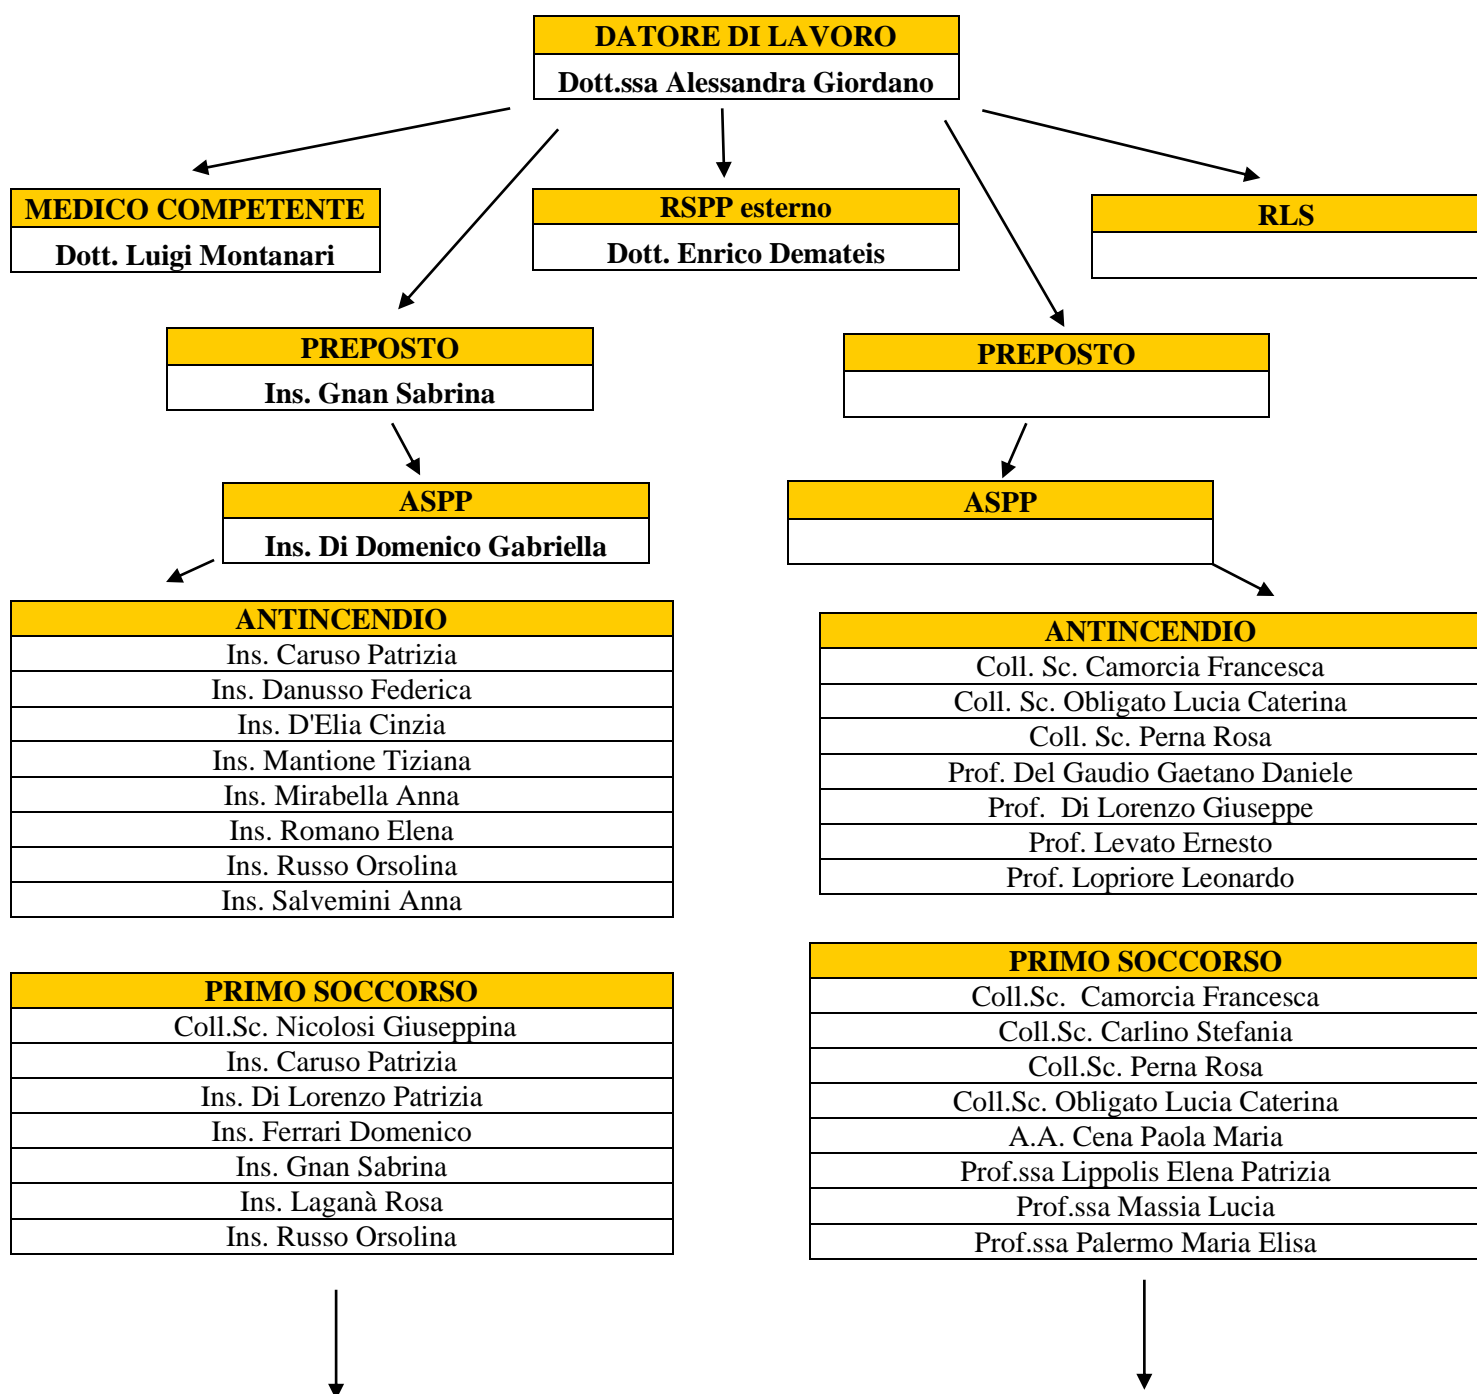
DATORE DI LAVORO
Dott.ssa Alessandra Giordano

MEDICO COMPETENTE
Dott. Luigi Montanari

RSPP esterno
Dott. Enrico Demateis

RLS

PREPOSTO
Ins. Gnan Sabrina

ASPP
Ins. Di Domenico Gabriella

| ANTINCENDIO |
|---|
| Ins. Caruso Patrizia |
| Ins. Danusso Federica |
| Ins. D'Elia Cinzia |
| Ins. Mantione Tiziana |
| Ins. Mirabella Anna |
| Ins. Romano Elena |
| Ins. Russo Orsolina |
| Ins. Salvemini Anna |

| PRIMO SOCCORSO |
|---|
| Coll.Sc. Nicolosi Giuseppina |
| Ins. Caruso Patrizia |
| Ins. Di Lorenzo Patrizia |
| Ins. Ferrari Domenico |
| Ins. Gnan Sabrina |
| Ins. Laganà Rosa |
| Ins. Russo Orsolina |

PREPOSTO

ASPP

| ANTINCENDIO |
|---|
| Coll. Sc. Camorcia Francesca |
| Coll. Sc. Obligato Lucia Caterina |
| Coll. Sc. Perna Rosa |
| Prof. Del Gaudio Gaetano Daniele |
| Prof. Di Lorenzo Giuseppe |
| Prof. Levato Ernesto |
| Prof. Lopriore Leonardo |

| PRIMO SOCCORSO |
|---|
| Coll.Sc. Camorcia Francesca |
| Coll.Sc. Carlino Stefania |
| Coll.Sc. Perna Rosa |
| Coll.Sc. Obligato Lucia Caterina |
| A.A. Cena Paola Maria |
| Prof.ssa Lippolis Elena Patrizia |
| Prof.ssa Massia Lucia |
| Prof.ssa Palermo Maria Elisa |